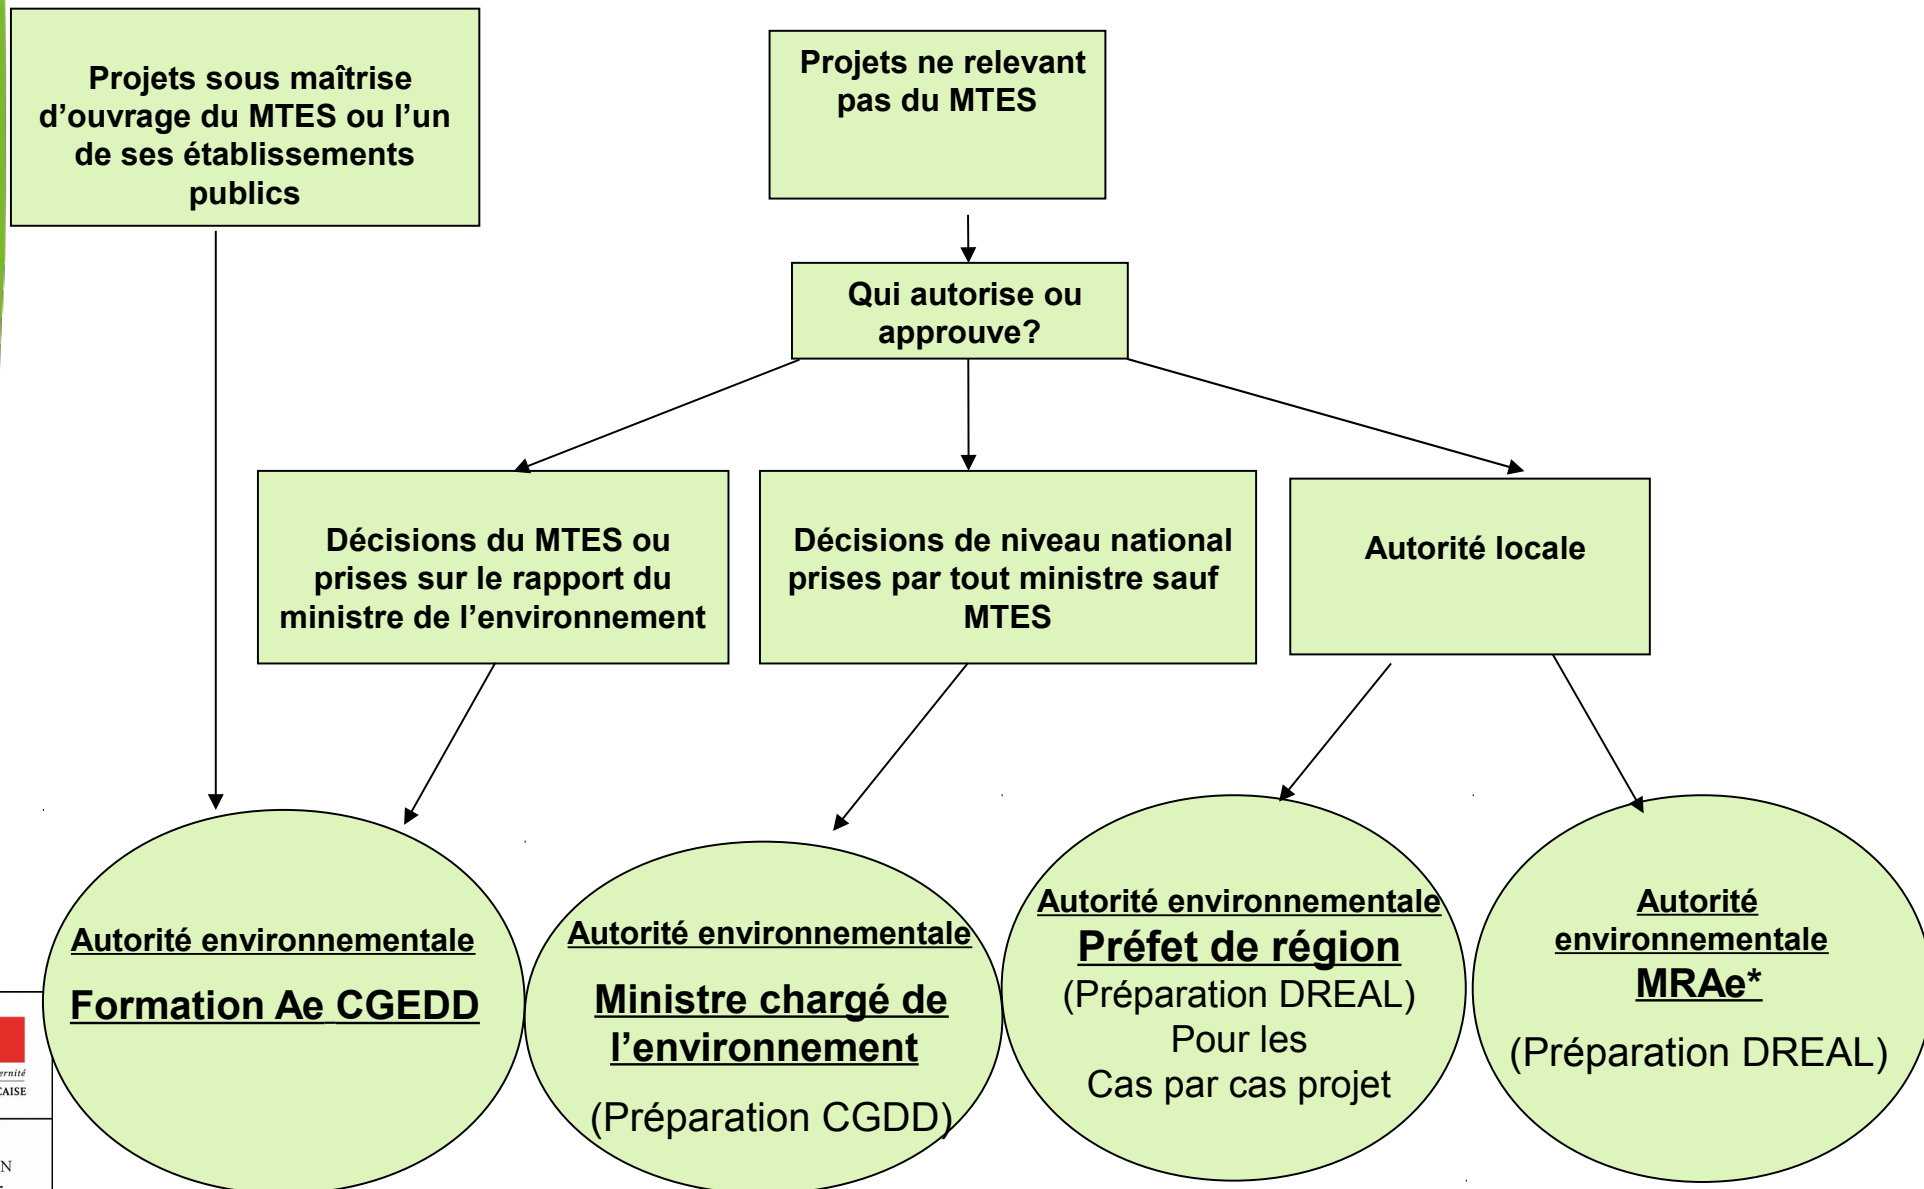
Projets sous maîtrise d’ouvrage du MTES ou l’un de ses établissements publics

Projets ne relevant pas du MTES

Qui autorise ou approuve?

Décisions du MTES ou prises sur le rapport du ministre de l’environnement

Décisions de niveau national prises par tout ministre sauf MTES

Autorité locale

Autorité environnementale
Formation Ae CGEDD

Autorité environnementale
Ministre chargé de l’environnement
(Préparation CGDD)

Autorité environnementale
Préfet de région
(Préparation DREAL)
Pour les
Cas par cas projet

Autorité environnementale
MRAe*
(Préparation DREAL)

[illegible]ernité
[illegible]AISE
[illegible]N